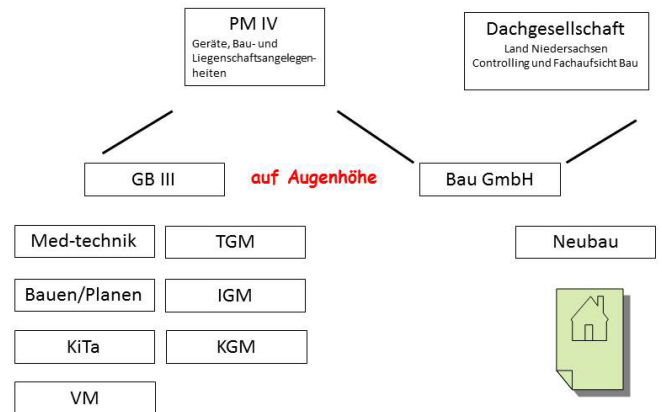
PM IV
Geräte, Bau- und Liegenschaftsangelegenheiten

Dachgesellschaft
Land Niedersachsen
Controlling und Fachaufsicht Bau

GB III

auf Augenhöhe

Bau GmbH

Med-technik

TGM

Neubau

Bauen/Planen

IGM

KiTa

KGM

VM